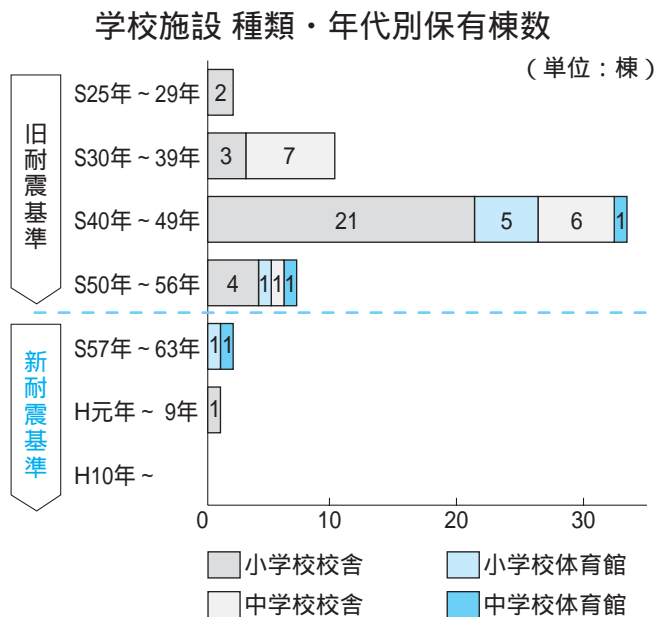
学校施設 種類・年代別保有棟数

（単位：棟）

旧耐震基準

新耐震基準

| | 小学校校舎 | 中学校校舎 | 小学校体育館 | 中学校体育館 |
|---|---|---|---|---|
| S25年～29年 | 2 | | | |
| S30年～39年 | 3 | 7 | | |
| S40年～49年 | 21 | 6 | 5 | 1 |
| S50年～56年 | 4 | 1 | 1 | 1 |
| S57年～63年 | | | 1 | 1 |
| H元年～ 9年 | 1 | | | |
| H10年～ | | | | |

0 10 20 30

小学校校舎
小学校体育館
中学校校舎
中学校体育館